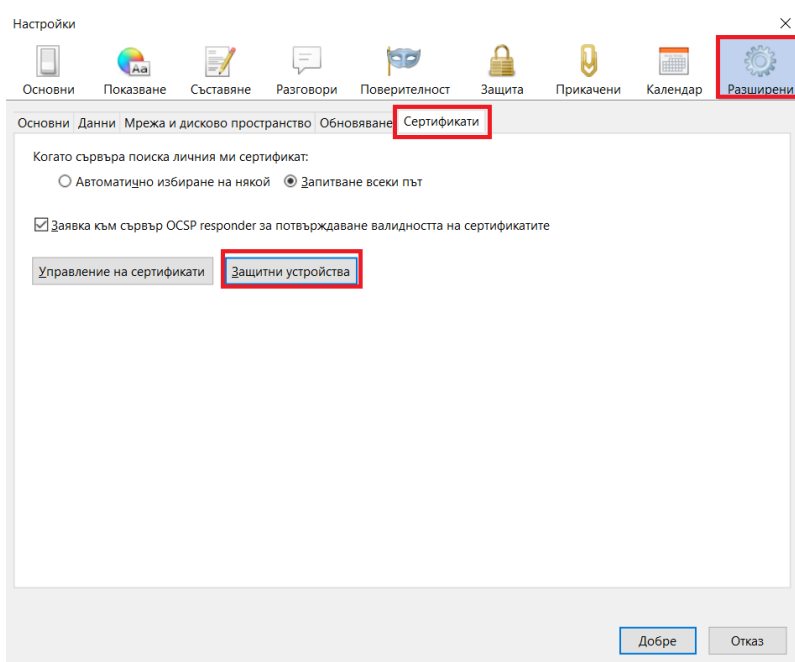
Настройки

×

Основни Показване Съставяне Разговори Поверителност Защита Прикачени Календар Разширени

Основни Данни Мрежа и дисково пространство Обновяване Сертификати

Когато сървъра поиска личния ми сертификат:

Автоматично избиране на някой Запитване всеки път

Заявка към сървър OCSP responder за потвърждаване валидността на сертификатите

Управление на сертификати Защитни устройства

Добре Отказ